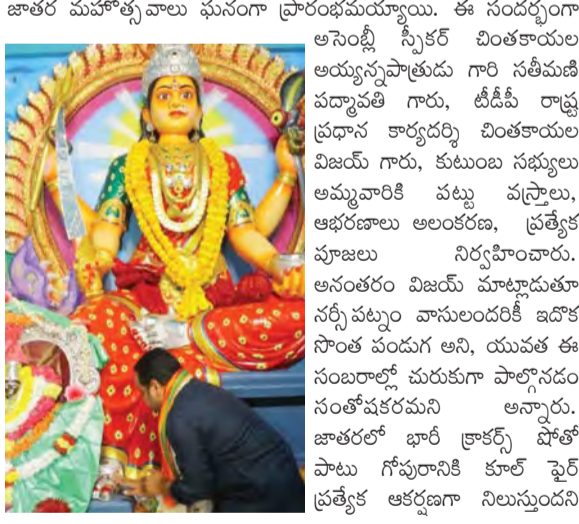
జాతర మహోత్సవాలు ఘనంగా ప్రారంభమయ్యాయి. ఈ సందర్భంగా అసెంబ్లీ స్పీకర్ చింతకాయల అయ్యన్నపాత్రుడు గారి సతీమణి పద్మావతి గారు, టీడీపీ రాష్ట్ర ప్రధాన కార్యదర్శి చింతకాయల విజయ్ గారు, కుటుంబ సభ్యులు అమ్మవారికి పట్టు వస్త్రాలు, ఆభరణాలు అలంకరణ, ప్రత్యేక పూజలు నిర్వహించారు. అనంతరం విజయ్ మాట్లాడుతూ నర్సీపట్నం వాసులందరికీ ఇదొక సొంత పండుగ అని, యువత ఈ సంబరాల్లో చురుకుగా పాల్గొనడం సంతోషకరమని అన్నారు. జాతరలో భారీ క్రాకర్స్ షోతో పాటు గోపురానికి కూల్ ఫైర్ ప్రత్యేక ఆకర్షణగా నిలుస్తుందని